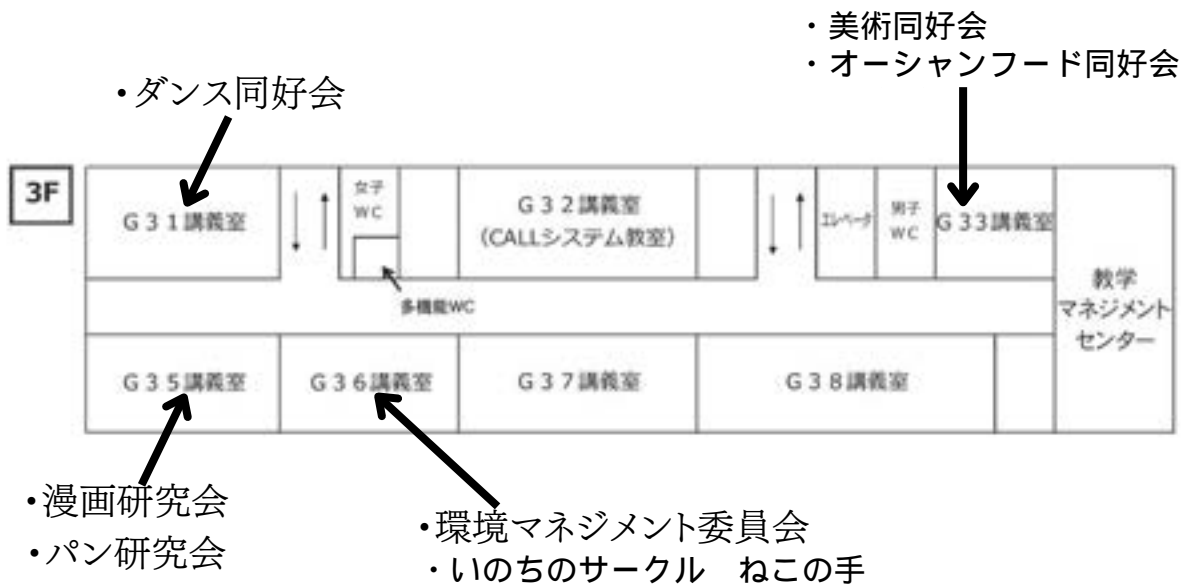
・美術同好会
・オーシャンフード同好会

・ダンス同好会

3F

G31講義室

女子
WC

G32講義室
(CALLシステム教室)

エレベータ

男子
WC

G33講義室

多機能WC

教学
マネジメント
センター

G35講義室

G36講義室

G37講義室

G38講義室

・漫画研究会
・パン研究会

・環境マネジメント委員会
・いのちのサークル　ねこの手